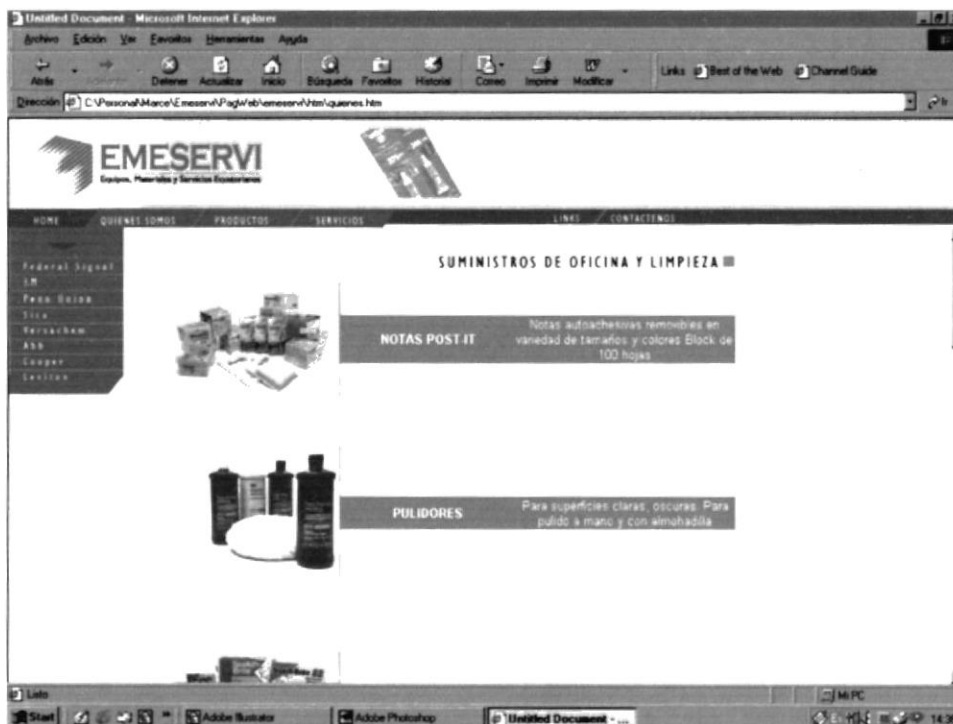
Untitled Document - Microsoft Internet Explorer

Archivo Edición Ver Favoritos Herramientas Ayuda

Atrás Adelante Detener Actualizar Inicio Búsqueda Favoritos Historial Correo Imprimir Modificar Links Best of the Web Channel Guide

Dirección C:\Personal\Marce\Emeservi\PagWeb\emeservi\htm\quienes.htm

EMESERVI
Equipos, Materiales y Servicios Especiales

HOME QUIENES SOMOS PRODUCTOS SERVICIOS LINKS CONTACTENOS

Federal Signal
3M
Pene Union
Sica
Versachem
Abb
Cooper
Leviton

SUMINISTROS DE OFICINA Y LIMPIEZA

NOTAS POST-IT
Notas autoadhesivas removibles en variedad de tamaños y colores Block de 100 hojas

PULIDORES
Para superficies claras, oscuras. Para pulido a mano y con almohadilla

Listo
Mi PC

Start Adobe Illustrator Adobe Photoshop Untitled Document - ...